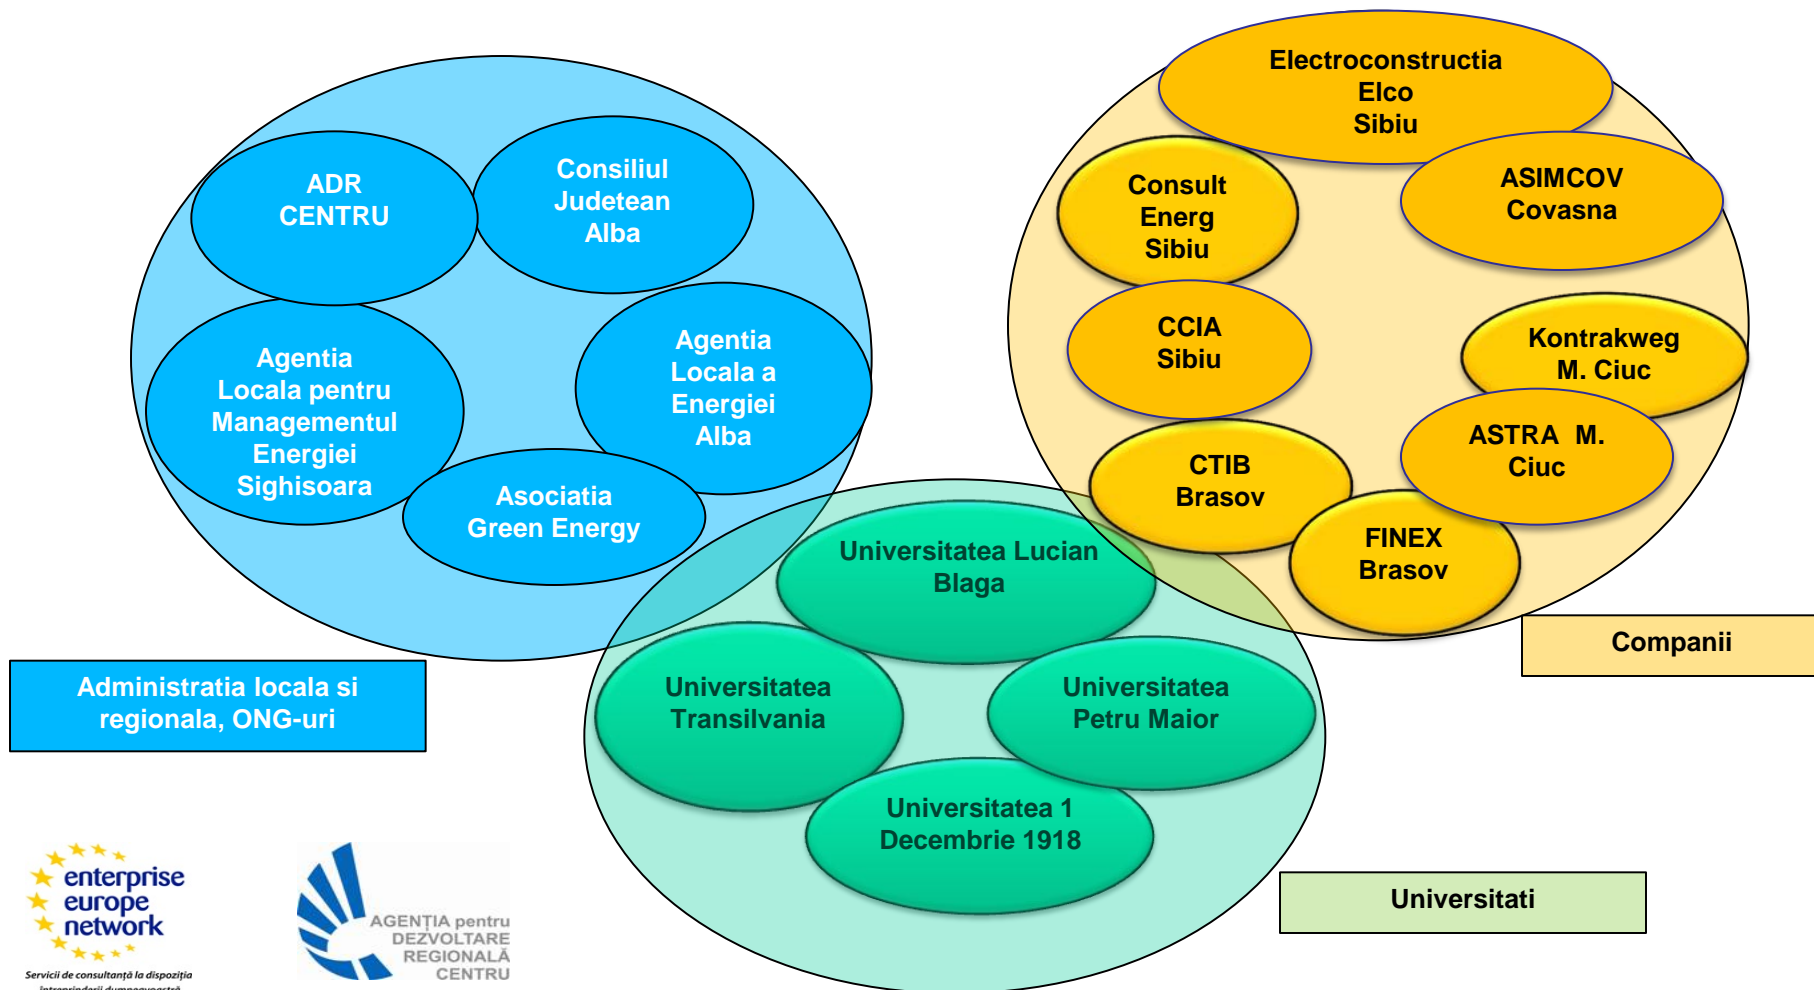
ADR CENTRU

Consiliul Judetean Alba

Agentia Locala pentru Managementul Energiei Sighisoara

Agentia Locala a Energiei Alba

Asociatia Green Energy

Administratia locala si regionala, ONG-uri

Electroconstructia Elco Sibiu

Consult Energ Sibiu

ASIMCOV Covasna

CCIA Sibiu

Kontrakweg M. Ciuc

ASTRA M. Ciuc

CTIB Brasov

FINEX Brasov

Companii

Universitatea Lucian Blaga

Universitatea Transilvania

Universitatea Petru Maior

Universitatea 1 Decembrie 1918

Universitati

enterprise europe network

Servicii de consultanță la dispoziția întreprinderii dumneavoastră

AGENȚIA pentru DEZVOLTARE REGIONALĂ CENTRU